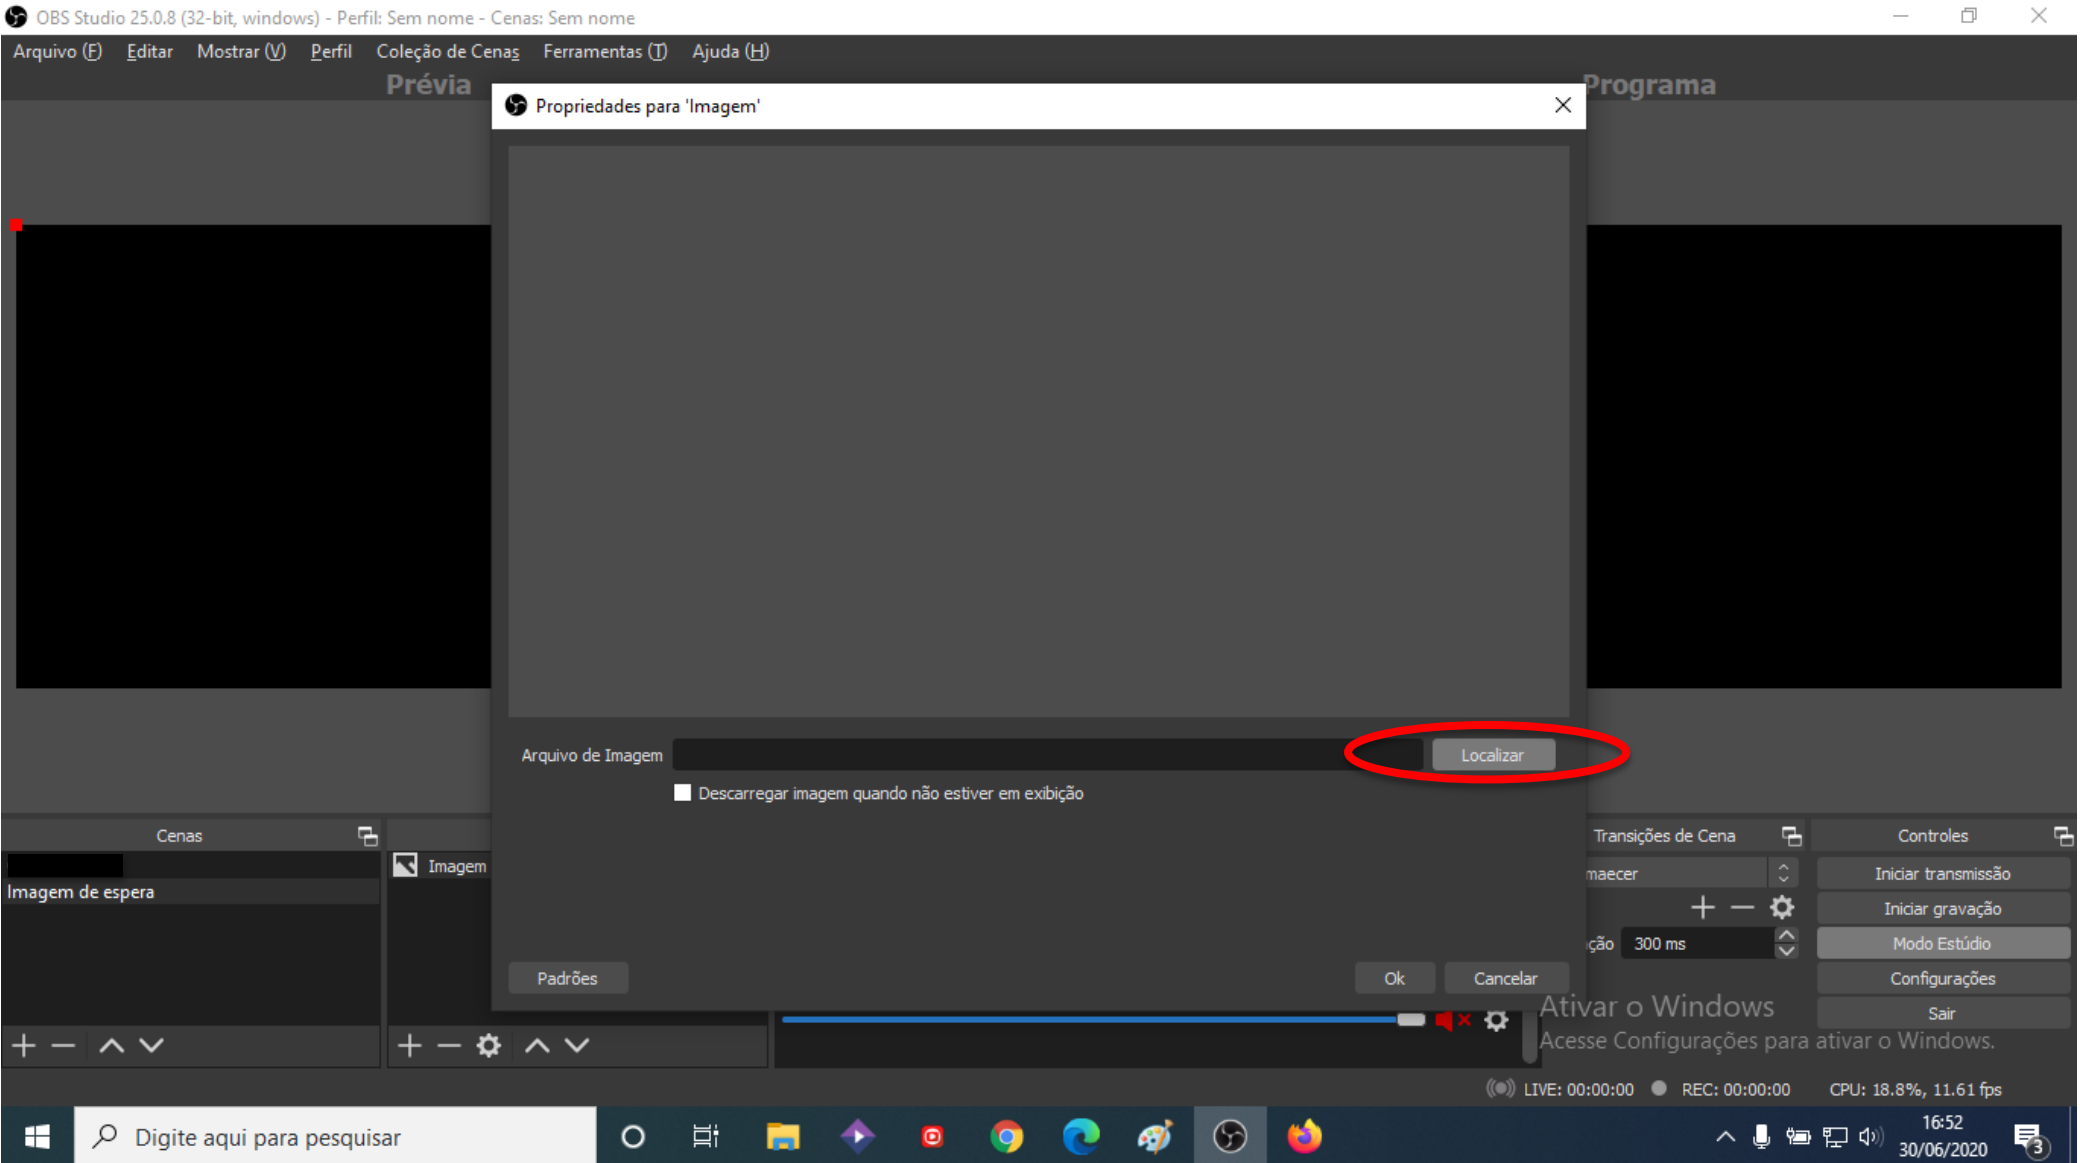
OBS Studio 25.0.8 (32-bit, windows) - Perfil: Sem nome - Cenas: Sem nome

Arquivo (F) Editar Mostrar (V) Perfil Coleção de Cenas Ferramentas (T) Ajuda (H)

Prévia

Programa

Propriedades para 'Imagem'

Arquivo de Imagem

Localizar

Descarregar imagem quando não estiver em exibição

Padrões

Ok

Cancelar

Cenas

Imagem de espera

Imagem

Transições de Cena

maecer

ção 300 ms

Controles

Iniciar transmissão

Iniciar gravação

Modo Estúdio

Configurações

Sair

Ativar o Windows
Acesse Configurações para ativar o Windows.

LIVE: 00:00:00 REC: 00:00:00 CPU: 18.8%, 11.61 fps

Digite aqui para pesquisar

16:52
30/06/2020

3